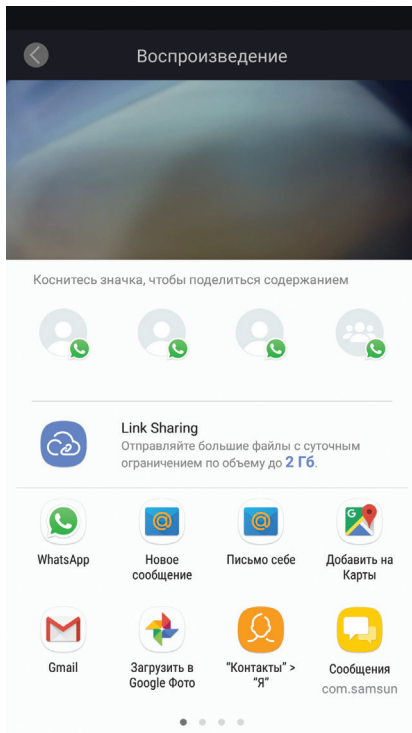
Воспроизведение

Коснитесь значка, чтобы поделиться содержанием

Link Sharing
Отправляйте большие файлы с суточным ограничением по объему до 2 Гб.

WhatsApp

Новое сообщение

Письмо себе

Добавить на Карты

Gmail

Загрузить в Google Фото

"Контакты" > "Я"

Сообщения
com.samsun